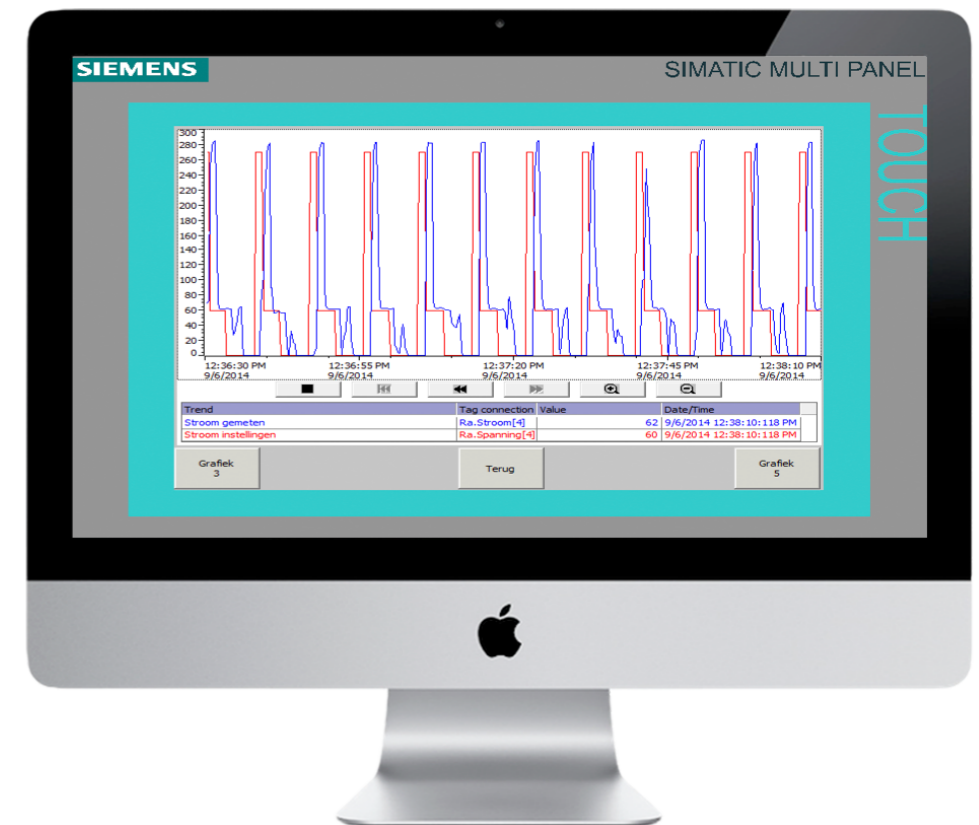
SIEMENS

SIMATIC MULTI PANEL

TOUCH

300
280
260
240
220
200
180
160
140
120
100
80
60
40
20
0

12:36:30 PM 9/6/2014
12:36:55 PM 9/6/2014
12:37:20 PM 9/6/2014
12:37:45 PM 9/6/2014
12:38:10 PM 9/6/2014

| Trend | Tag connection | Value | Date/Time |
|---|---|---|---|
| Stroom gemeten | Ra.Stroom[4] | 62 | 9/6/2014 12:38:10:118 PM |
| Stroom instellingen | Ra.Spanning[4] | 60 | 9/6/2014 12:38:10:118 PM |

Grafiek 3

Terug

Grafiek 5